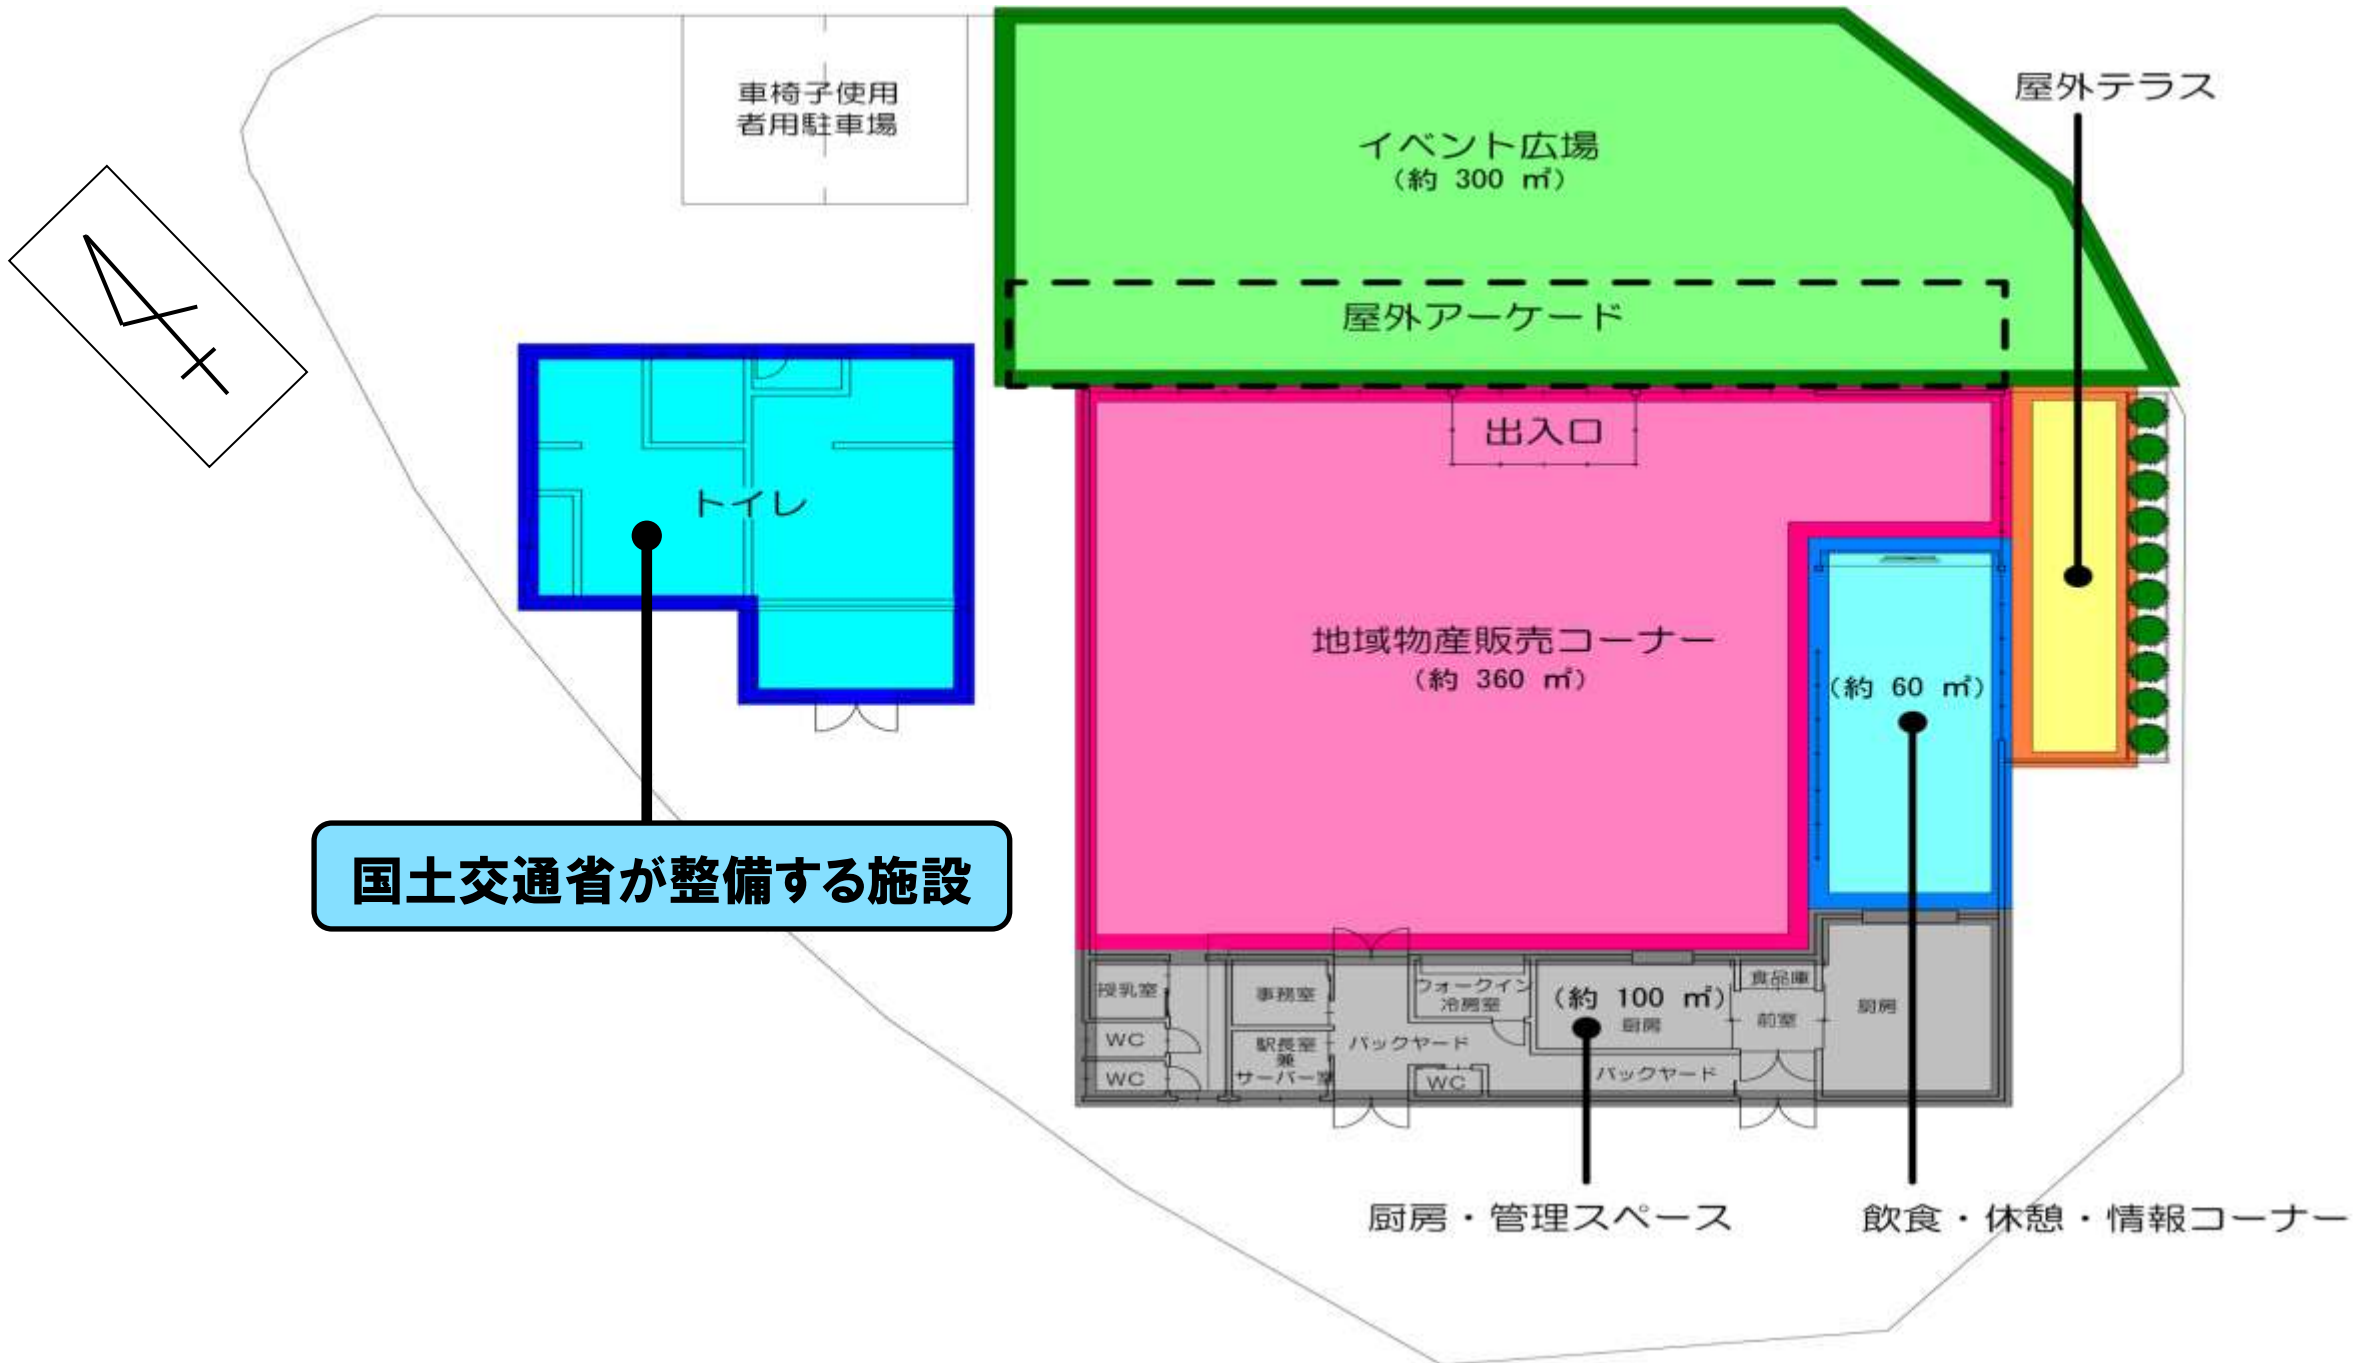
車椅子使用
者用駐車場

イベント広場
（約 300 ㎡）

屋外テラス

屋外アーケード

トイレ

出入口

地域物産販売コーナー
（約 360 ㎡）

（約 60 ㎡）

国土交通省が整備する施設

授乳室
WC
WC
事務室
駅長室
兼
サーバー室
パックヤード
WC
フォークイン
冷房室
（約 100 ㎡）
厨房
食品庫
前室
厨房
バックヤード

厨房・管理スペース

飲食・休憩・情報コーナー